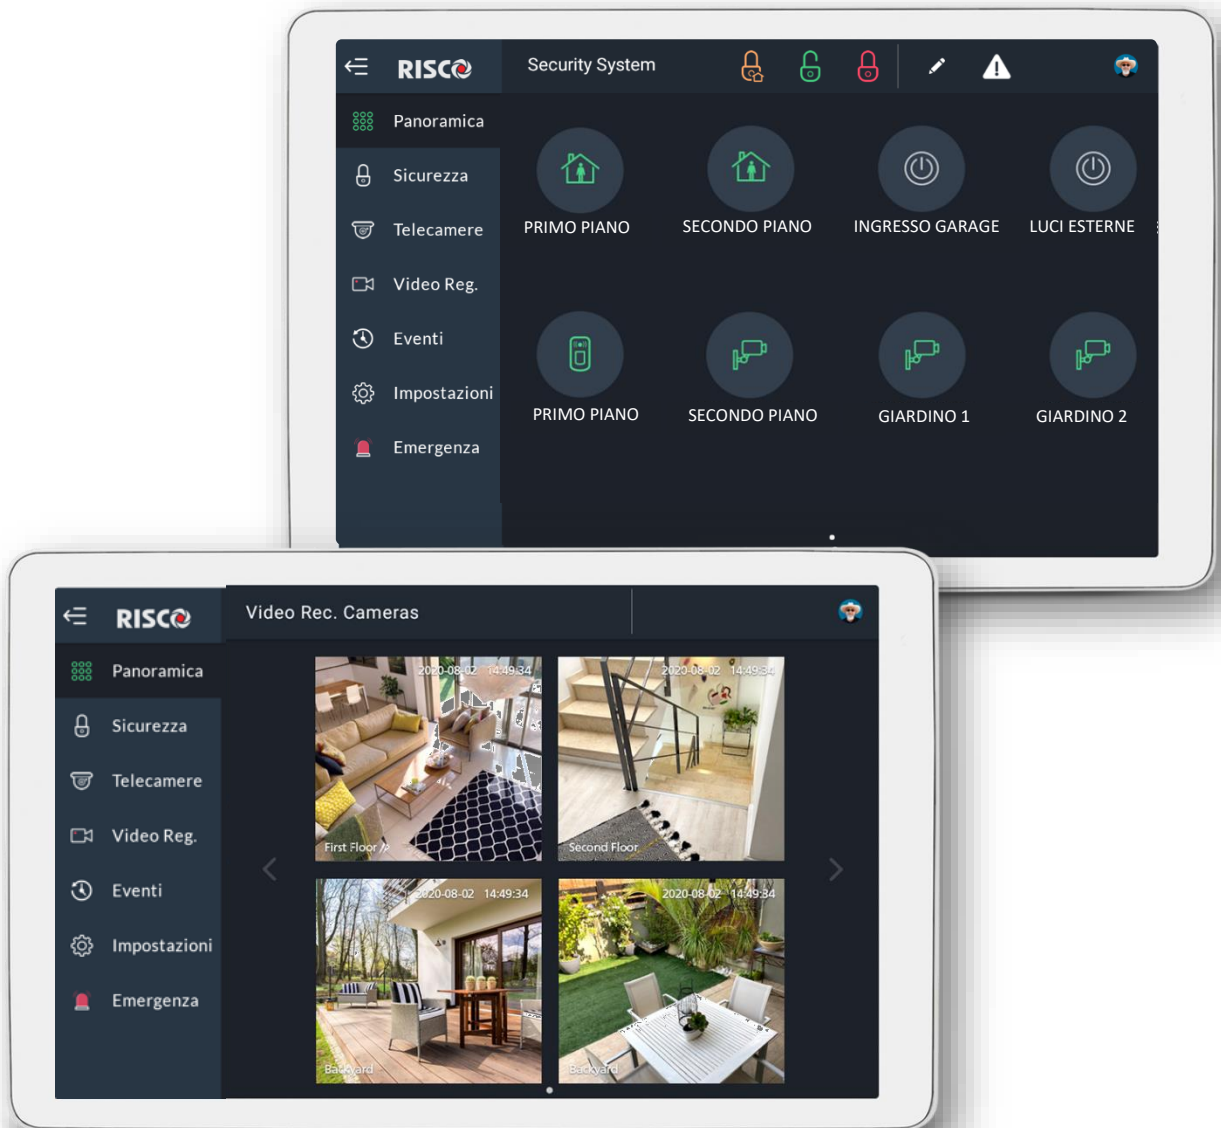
RISCO
Security System
Panoramica
Sicurezza
Telecamere
Video Reg.
Eventi
Impostazioni
Emergenza
PRIMO PIANO
SECONDO PIANO
INGRESSO GARAGE
LUCI ESTERNE
PRIMO PIANO
SECONDO PIANO
GIARDINO 1
GIARDINO 2

RISCO
Video Rec. Cameras
Panoramica
Sicurezza
Telecamere
Video Reg.
Eventi
Impostazioni
Emergenza
2020-08-02 14:49:34
First Floor
2020-08-02 14:49:34
Second Floor
2020-08-02 14:49:34
Backyard
2020-08-02 14:49:34
Backyard